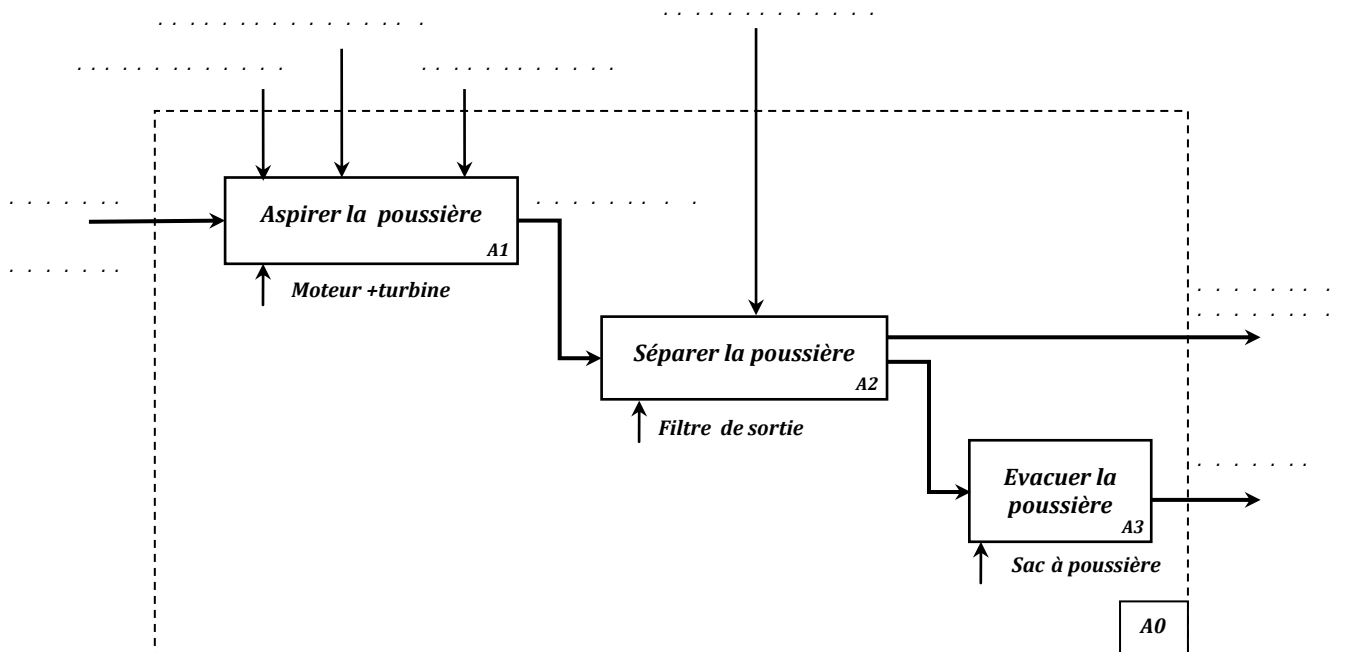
. . . . . . . . . . . . . . . . .

. . . . . . . . . . . . . . . .

. . . . . . . . . . . . . . . .

. . . . . . . . . . . . . . . . .

. . . . . . . . . . . . . . . .

Aspirer la poussière
A1

. . . . . . . . . . . . . . . .

Moteur +turbine

. . . . . . . . . . . . . . . . .

. . . . . . . . . . . . . . . .

Séparer la poussière
A2

Filtre de sortie

. . . . . . . . . . . . . . . .

Evacuer la poussière
A3

Sac à poussière

A0